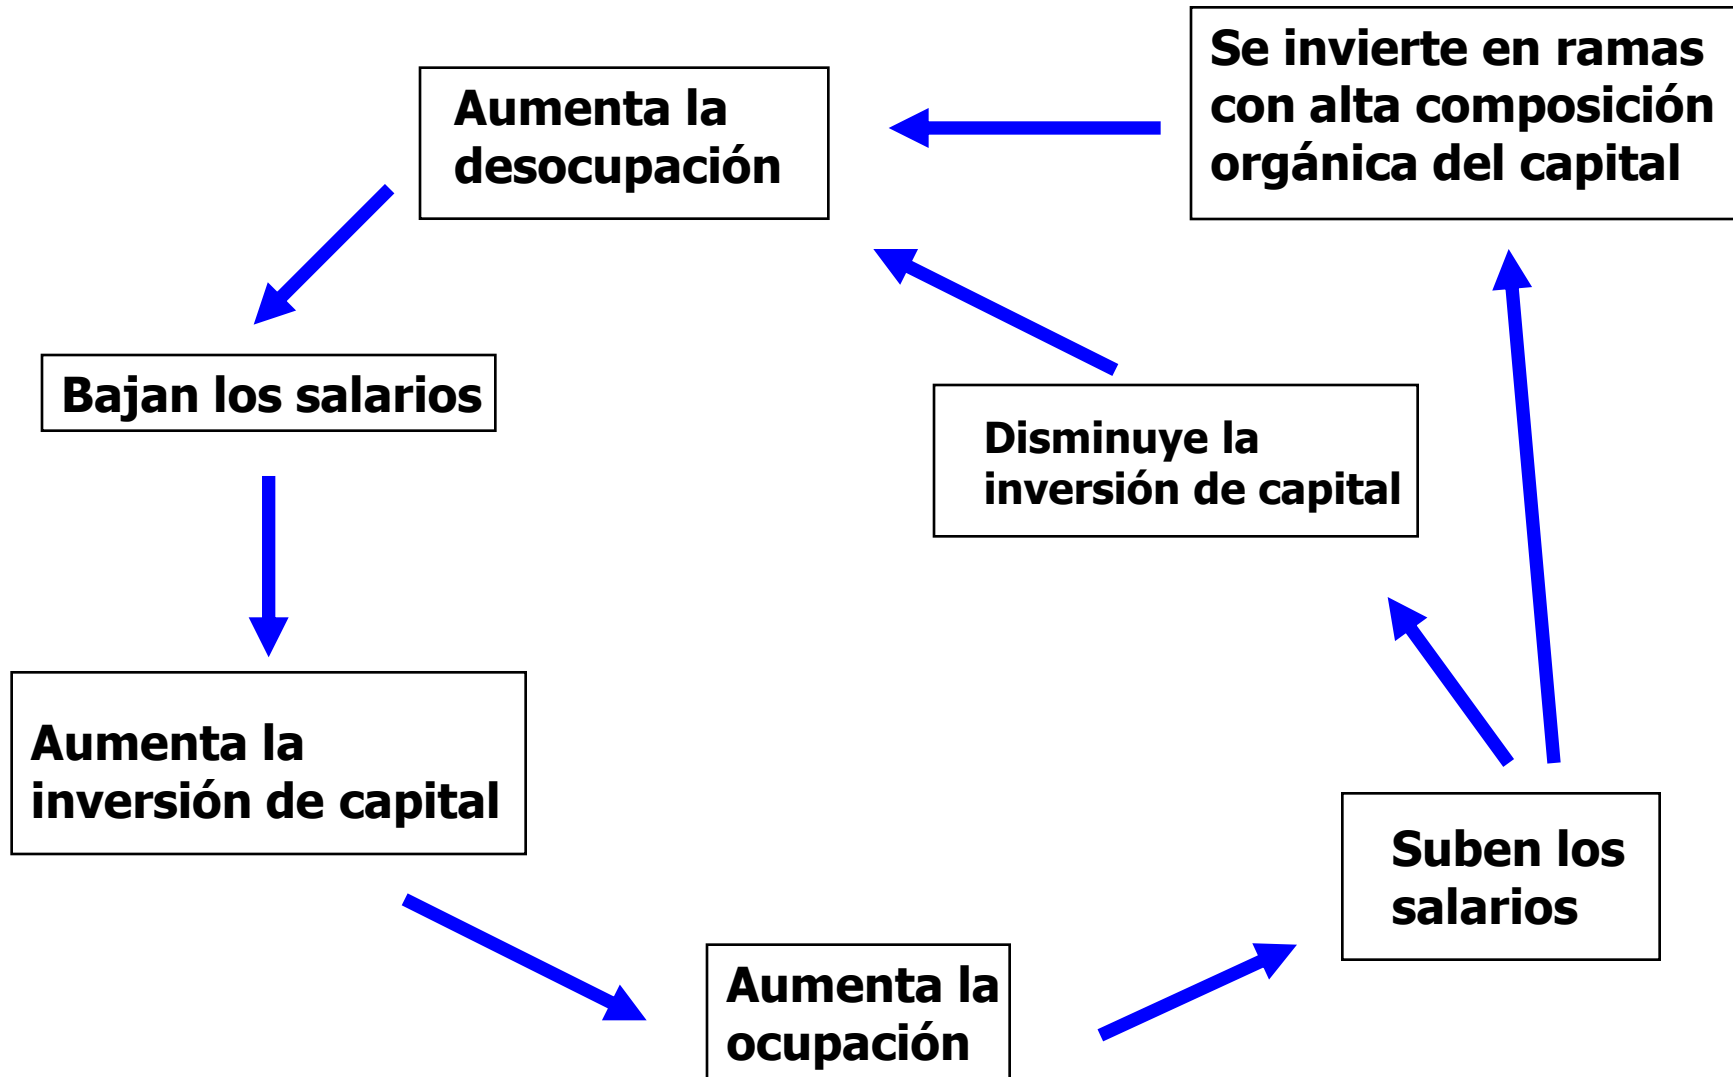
Aumenta la desocupación

Se invierte en ramas con alta composición orgánica del capital

Bajan los salarios

Disminuye la inversión de capital

Aumenta la inversión de capital

Suben los salarios

Aumenta la ocupación